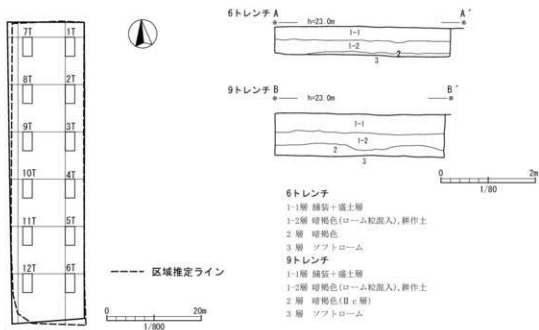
7T 1T
8T 2T
9T 3T
10T 4T
11T 5T
12T 6T

区域推定ライン

0 20m
1/800

6トレンチ A A'
h=23.0m
1-1
1-2
2
3

9トレンチ B B'
h=23.0m
1-1
1-2
2
3

0 2m
1/80

6トレンチ
1-1層 舗装＋盛土層
1-2層 暗褐色(ローム粒混入),耕作土
2 層 暗褐色
3 層 ソフトローム
9トレンチ
1-1層 舗装＋盛土層
1-2層 暗褐色(ローム粒混入),耕作土
2 層 暗褐色(Ⅱc層)
3 層 ソフトローム